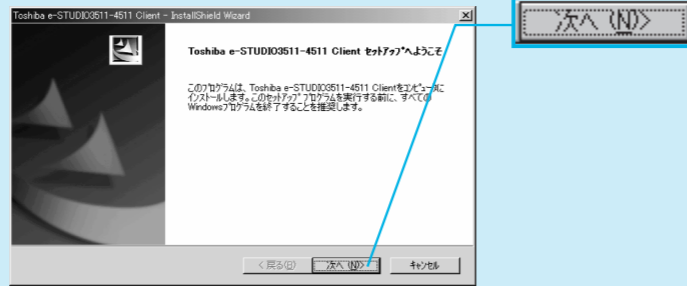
Toshiba e-STUDIO3511-4511 Client - InstallShield Wizard

Toshiba e-STUDIO3511-4511 Client セットアップへようこそ

このプログラムは、Toshiba e-STUDIO3511-4511 Clientをコンピュータにインストールします。このセットアップ プログラムを実行する前に、すべてのWindowsプログラムを終了することを推奨します。

< 戻る(B)

次へ (N)>

キャンセル

次へ (N)>